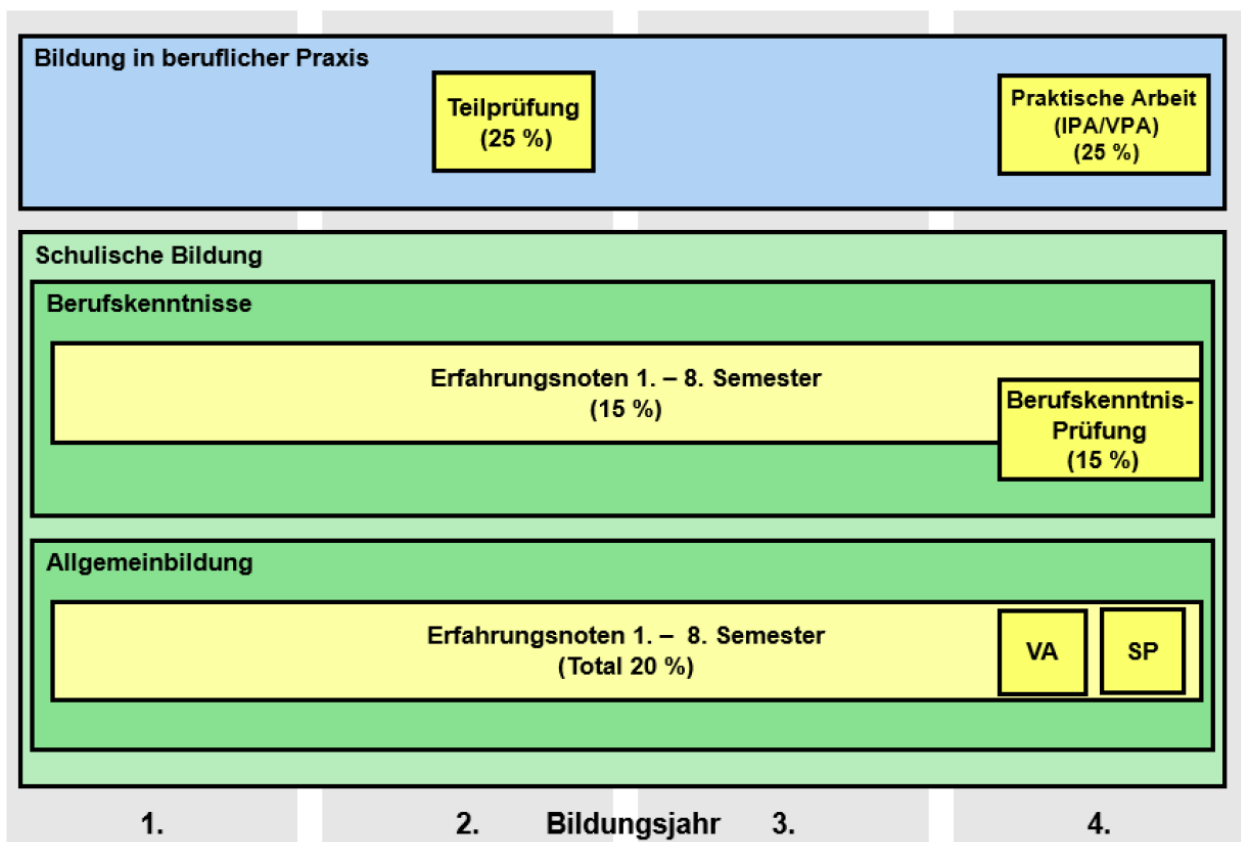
Bildung in beruflicher Praxis

Teilprüfung
(25 %)

Praktische Arbeit
(IPA/VPA)
(25 %)

Schulische Bildung

Berufskenntnisse

Erfahrungsnoten 1. – 8. Semester
(15 %)

Berufskenntnis-Prüfung
(15 %)

Allgemeinbildung

Erfahrungsnoten 1. – 8. Semester
(Total 20 %)

VA

SP

1. 2. Bildungsjahr 3. 4.